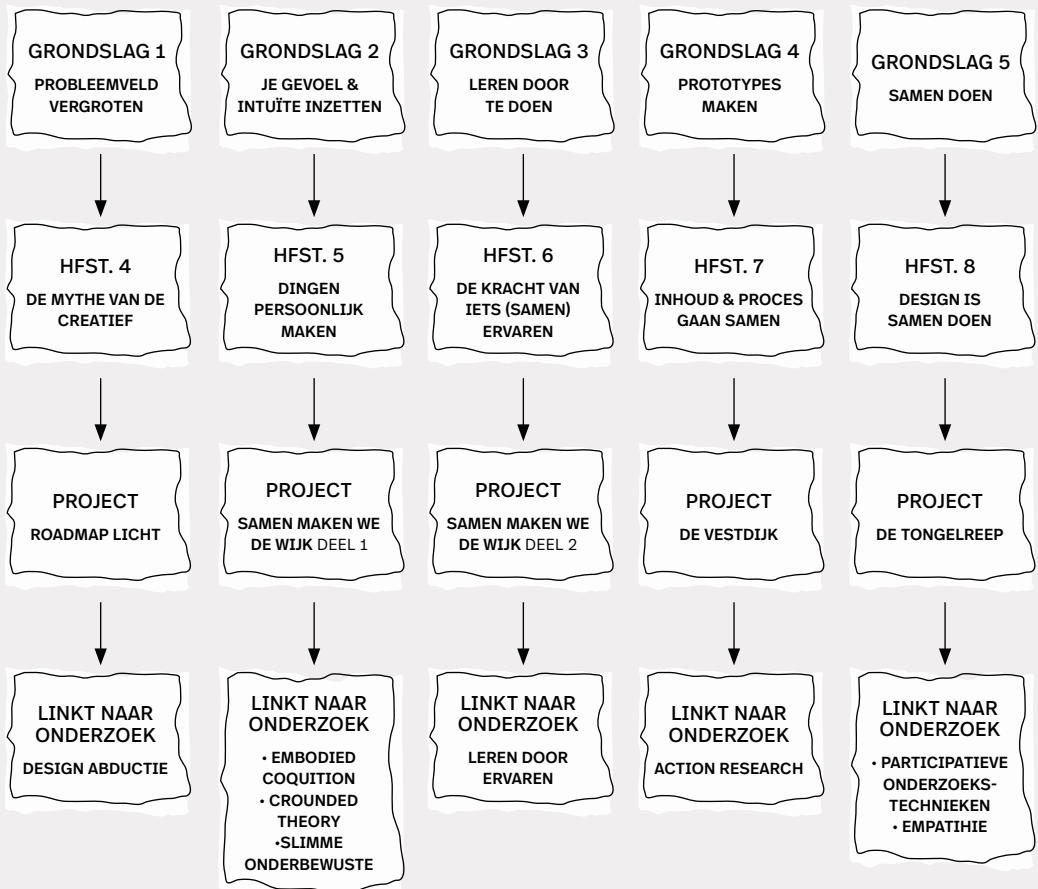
GRONDSLAG 1
PROBLEEMVELD VERGROTEN

HFST. 4
DE MYTHE VAN DE CREATIEF

PROJECT
ROADMAP LICHT

LINKT NAAR ONDERZOEK
DESIGN ABDUCTIE

GRONDSLAG 2
JE GEVOEL & INTUÏTE INZETTEN

HFST. 5
DINGEN PERSOONLIJK MAKEN

PROJECT
SAMEN MAKEN WE DE WIJK DEEL 1

LINKT NAAR ONDERZOEK
• EMBODIED COQUITION
• CROUNDED THEORY
•SLIMME ONDERBEWUSTE

GRONDSLAG 3
LEREN DOOR TE DOEN

HFST. 6
DE KRACHT VAN IETS (SAMEN) ERVAREN

PROJECT
SAMEN MAKEN WE DE WIJK DEEL 2

LINKT NAAR ONDERZOEK
LEREN DOOR ERVAREN

GRONDSLAG 4
PROTOTYPES MAKEN

HFST. 7
INHOUD & PROCES GAAN SAMEN

PROJECT
DE VESTDIJK

LINKT NAAR ONDERZOEK
ACTION RESEARCH

GRONDSLAG 5
SAMEN DOEN

HFST. 8
DESIGN IS SAMEN DOEN

PROJECT
DE TONGELREEP

LINKT NAAR ONDERZOEK
• PARTICIPATIEVE ONDERZOEKS-TECHNIEKEN
• EMPATIHIE